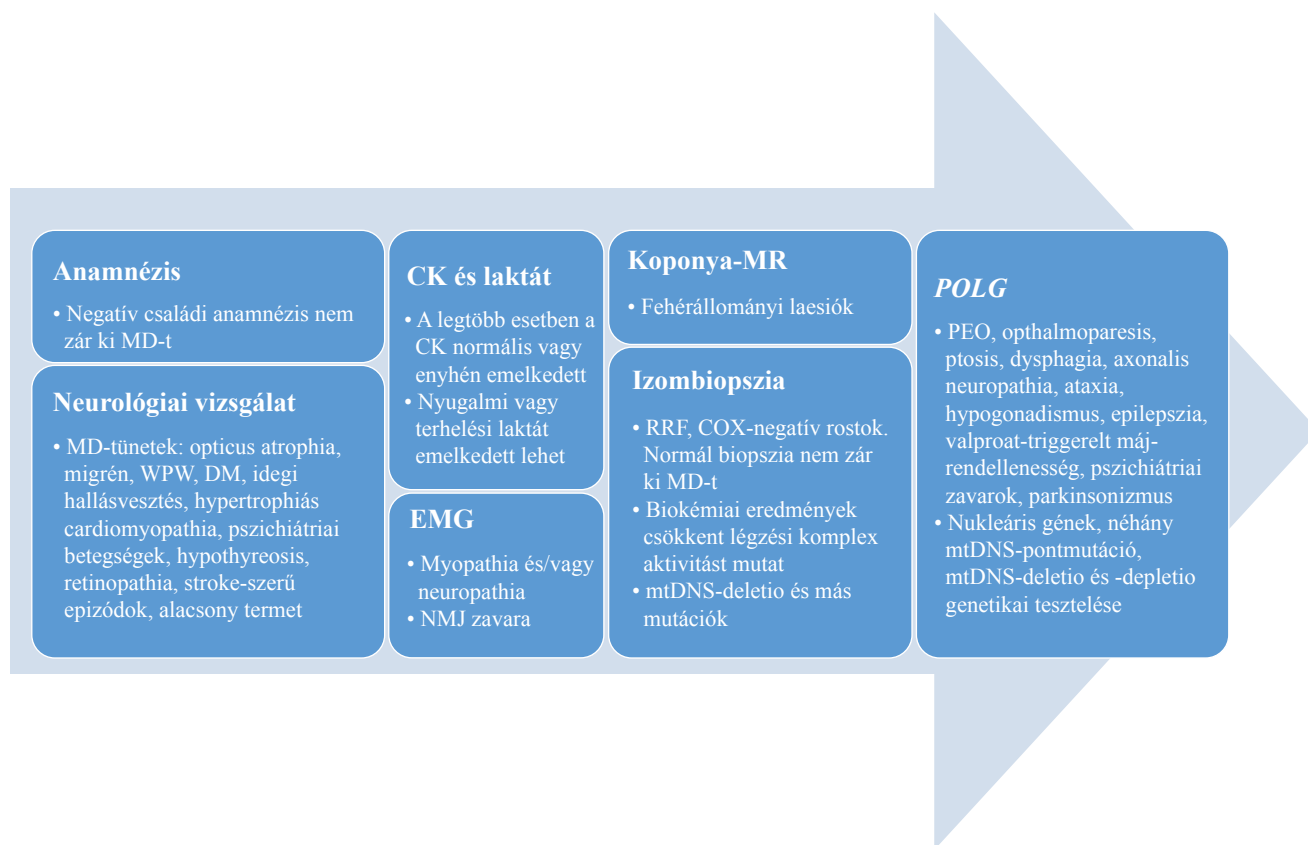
Anamnézis

• Negatív családi anamnézis nem zár ki MD-t

Neurológiai vizsgálat

• MD-tünetek: opticus atrophia, migrén, WPW, DM, idegi hallásvesztés, hypertrophiás cardiomyopathia, pszichiátriai betegségek, hypothyreosis, retinopathia, stroke-szerű epizódok, alacsony termet

CK és laktát

• A legtöbb esetben a CK normális vagy enyhén emelkedett
• Nyugalmi vagy terhelési laktát emelkedett lehet

EMG

• Myopathia és/vagy neuropathia
• NMJ zavara

Koponya-MR

• Fehérállományi laesiók

Izombiopszia

• RRF, COX-negatív rostok. Normál biopszia nem zár ki MD-t
• Biokémiai eredmények csökkent légzési komplex aktivitást mutat
• mtDNS-deletio és más mutációk

POLG

• PEO, opthalmoparesis, ptosis, dysphagia, axonalis neuropathia, ataxia, hypogonadismus, epilepszia, valproat-triggerelt máj-rendellenesség, pszichiátriai zavarok, parkinsonizmus
• Nukleáris gének, néhány mtDNS-pontmutáció, mtDNS-deletio és -depletio genetikai tesztelése